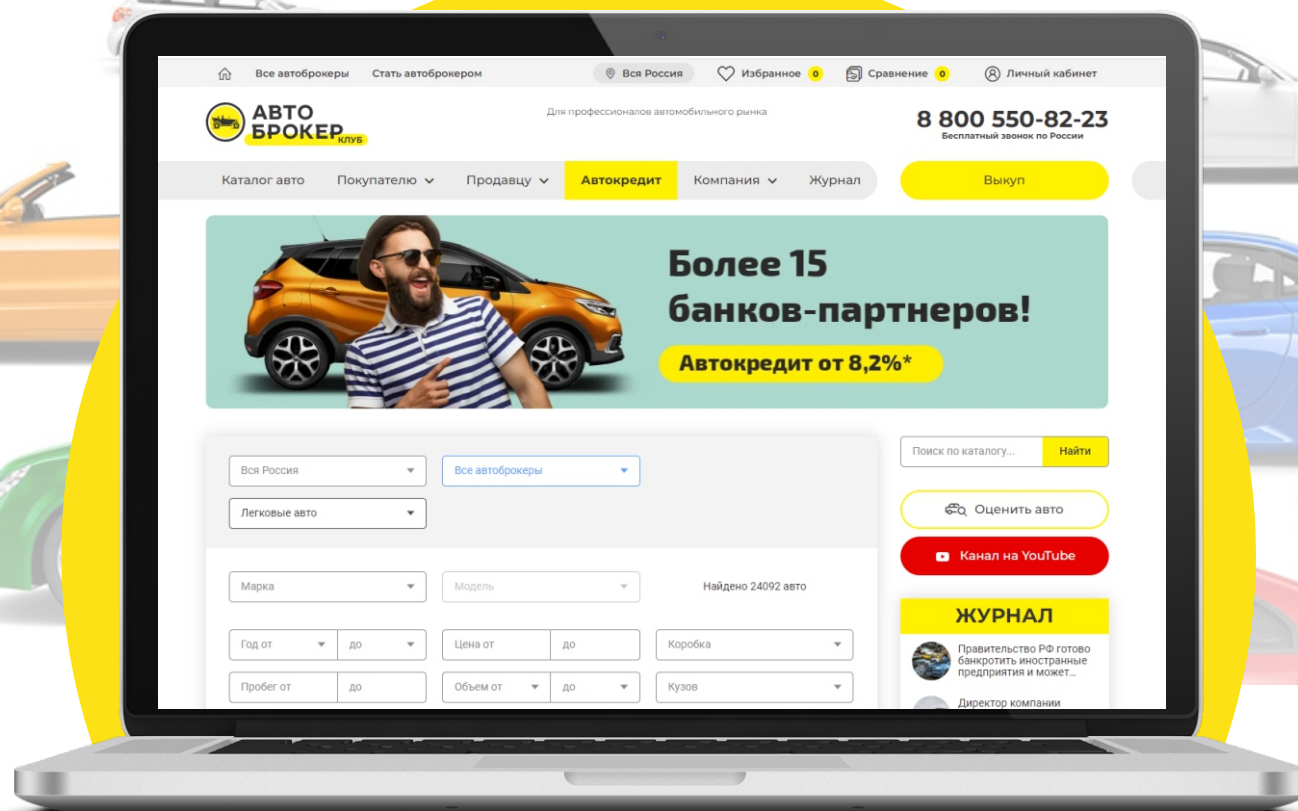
Все автоброкеры Стать автоброкером Вся Россия Избранное 0 Сравнение 0 Личный кабинет

АВТО БРОКЕР КЛУБ

Для профессионалов автомобильного рынка

8 800 550-82-23
Бесплатный звонок по России

Каталог авто Покупателю Продавцу Автокредит Компания Журнал Выкуп

Более 15 банков-партнеров!

Автокредит от 8,2%*

Вся Россия
Все автоброкеры
Легковые авто

Марка
Модель
Найдено 24092 авто

Год от до
Цена от до
Коробка
Пробег от до
Объем от до
Кузов

Поиск по каталогу... Найти

Оценить авто

Канал на YouTube

ЖУРНАЛ

Правительство РФ готово банкротить иностранные предприятия и может...

Директор компании